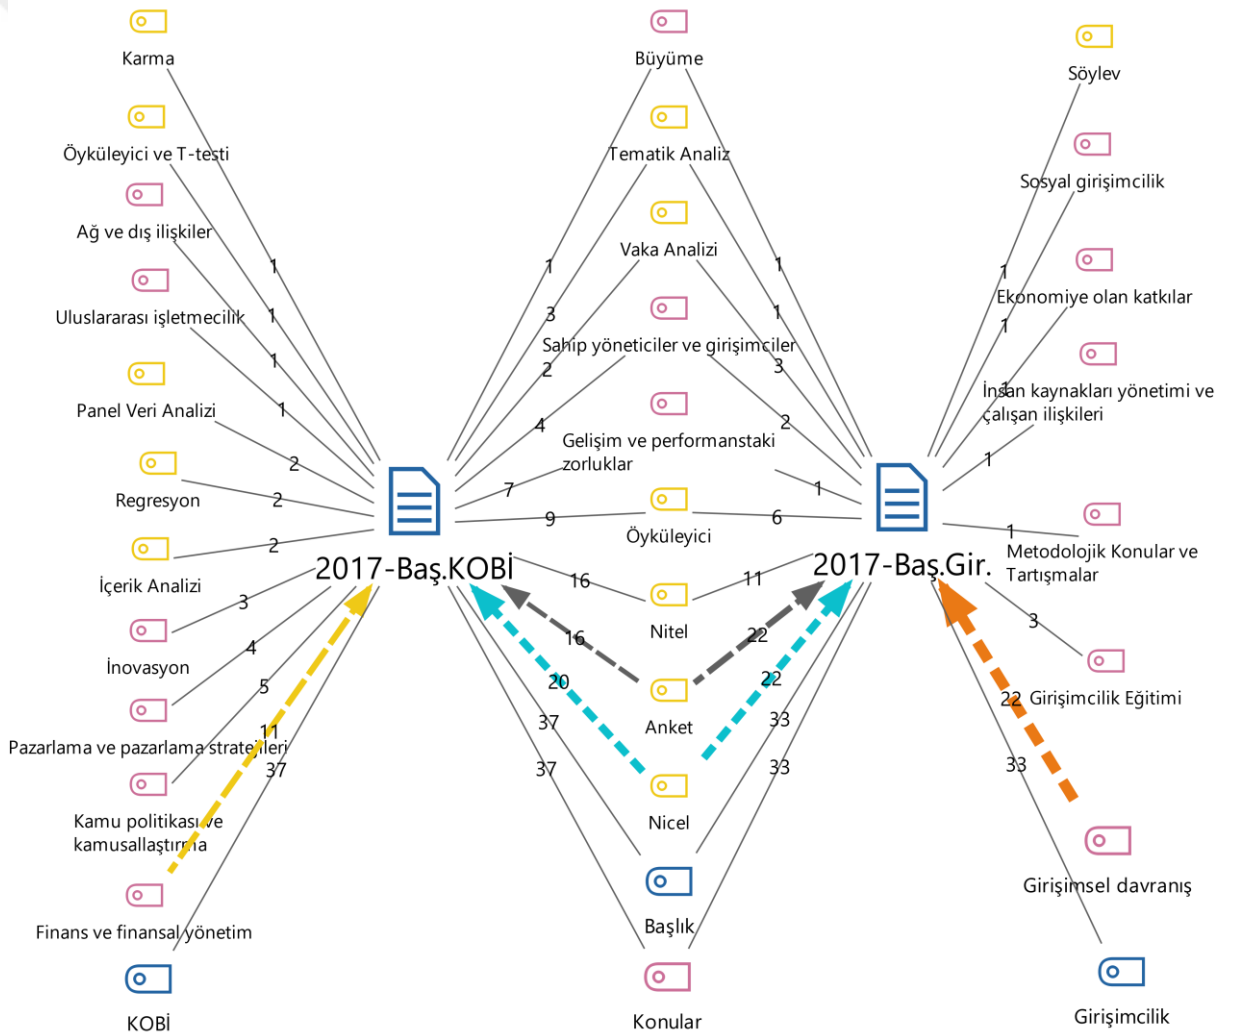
Karma

Öyküleyici ve T-testi

Ağ ve dış ilişkiler

Uluslararası işletmecilik

Panel Veri Analizi

Regresyon

İçerik Analizi

İnovasyon

Pazarlama ve pazarlama stratejileri

Kamu politikası ve kamusallaştırma

Finans ve finansal yönetim

KOBİ

Büyüme

Tematik Analiz

Vaka Analizi

Sahip yöneticiler ve girişimciler

Gelişim ve performanstaki zorluklar

Öyküleyici

Nitel

Anket

Nicel

Başlık

Konular

Söylev

Sosyal girişimcilik

Ekonomiye olan katkılar

İnsan kaynakları yönetimi ve çalışan ilişkileri

Metodolojik Konular ve Tartışmalar

Girişimcilik Eğitimi

Girişimsel davranış

Girişimcilik

2017-Baş.KOBİ

2017-Baş.Gir.

1
1
1
1
2
2
2
3
4
5
11
37
1
3
2
4
7
9
16
16
20
37
37
1
1
3
2
1
6
11
22
22
33
33
1
1
1
1
1
3
22
33